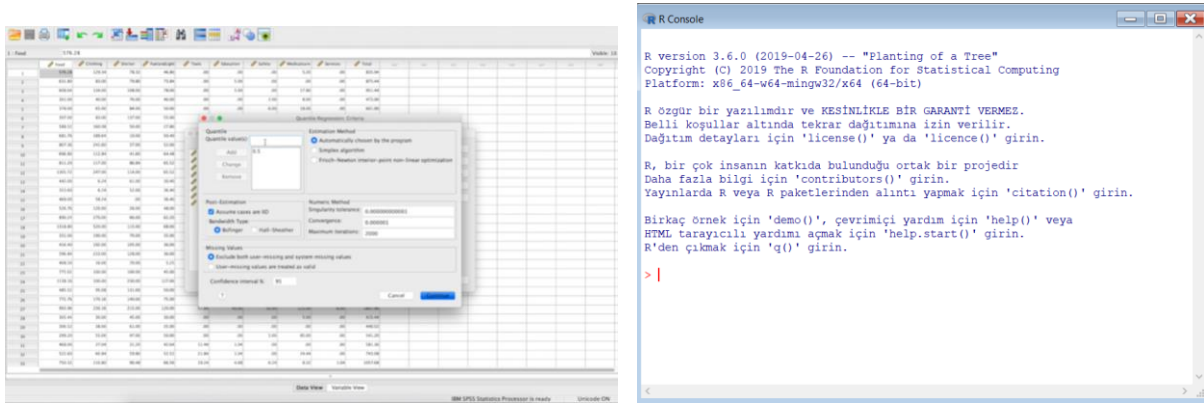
1 : Food 576.28

Visible: 10

Food Clothing Rental Transport Taxes Education Safety Medications Services Total

Quantile Regression: Criteria

Quantile
Quantile value(s): .5
Add
Change
Remove

Estimation Method
Automatically chosen by the program
Simplex algorithm
Frisch-Newton interior point non-linear optimization

Point Estimation
Assume cases are IID
Bandwidth Type:
Bofinger
Hall-Sheather

Numeric Method
Singularity tolerance: 0.000000000001
Convergence: 0.000001
Maximum iterations: 2000

Missing Values
Exclude both user-missing and system missing values
User-missing values are treated as valid

Confidence interval %: 95

?
Cancel
Continue

Data View Variable View

IBM SPSS Statistics Processor is ready Unicode:ON

R Console

R version 3.6.0 (2019-04-26) -- "Planting of a Tree"
Copyright (C) 2019 The R Foundation for Statistical Computing
Platform: x86_64-w64-mingw32/x64 (64-bit)

R özgür bir yazılımdır ve KESİNLİKLE BİR GARANTİ VERMEZ.
Belli koşullar altında tekrar dağıtımına izin verilir.
Dağıtım detayları için 'license()' ya da 'licence()' girin.

R, bir çok insanın katkıda bulunduğu ortak bir projedir
Daha fazla bilgi için 'contributors()' girin.
Yayınlarda R veya R paketlerinden alıntı yapmak için 'citation()' girin.

Birkaç örnek için 'demo()', çevrimiçi yardım için 'help()' veya
HTML tarayıcılı yardımı açmak için 'help.start()' girin.
R'den çıkmak için 'q()' girin.

>